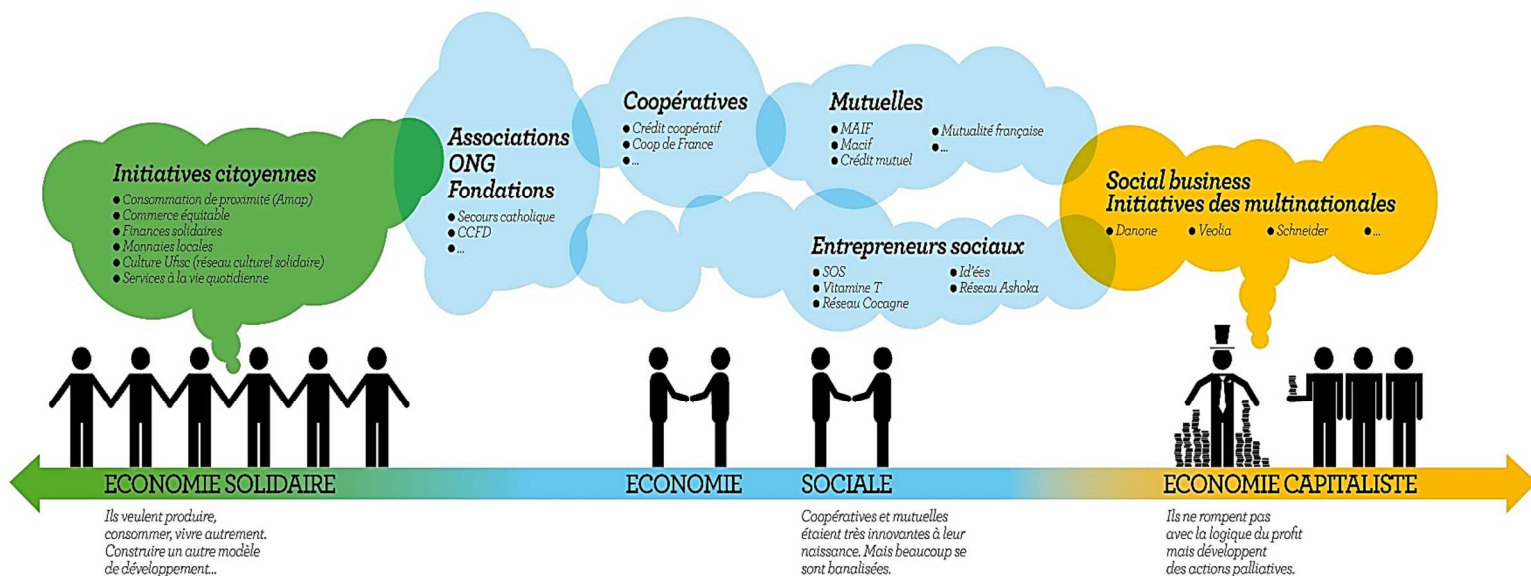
Initiatives citoyennes
● Consommation de proximité (Amap)
● Commerce équitable
● Finances solidaires
● Monnaies locales
● Culture Ufisc (réseau culturel solidaire)
● Services à la vie quotidienne

Associations
ONG
Fondations
● Secours catholique
● CCFD
● ...

Coopératives
● Crédit coopératif
● Coop de France
● ...

Mutuelles
● MAIF
● Macif
● Crédit mutuel
● Mutualité française
● ...

Entrepreneurs sociaux
● SOS
● Vitamine T
● Réseau Cocagne
● Id'ées
● Réseau Ashoka

Social business
Initiatives des multinationales
● Danone ● Veolia ● Schneider ● ...

ECONOMIE SOLIDAIRE

Ils veulent produire, consommer, vivre autrement. Construire un autre modèle de développement...

ECONOMIE SOCIALE

Coopératives et mutuelles étaient très innovantes à leur naissance. Mais beaucoup se sont banalisées.

ECONOMIE CAPITALISTE

Ils ne rompent pas avec la logique du profit mais développent des actions palliatives.